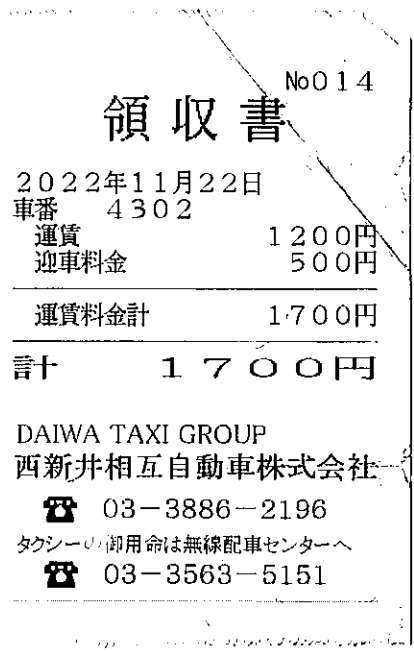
No014

領収書

2022年11月22日
車番 4302
運賃 1200円
迎車料金 500円

運賃料金計 1700円

計 1700円

DAIWA TAXI GROUP
西新井相互自動車株式会社
☎ 03−3886−2196
タクシーの御用命は無線配車センターへ
☎ 03−3563−5151